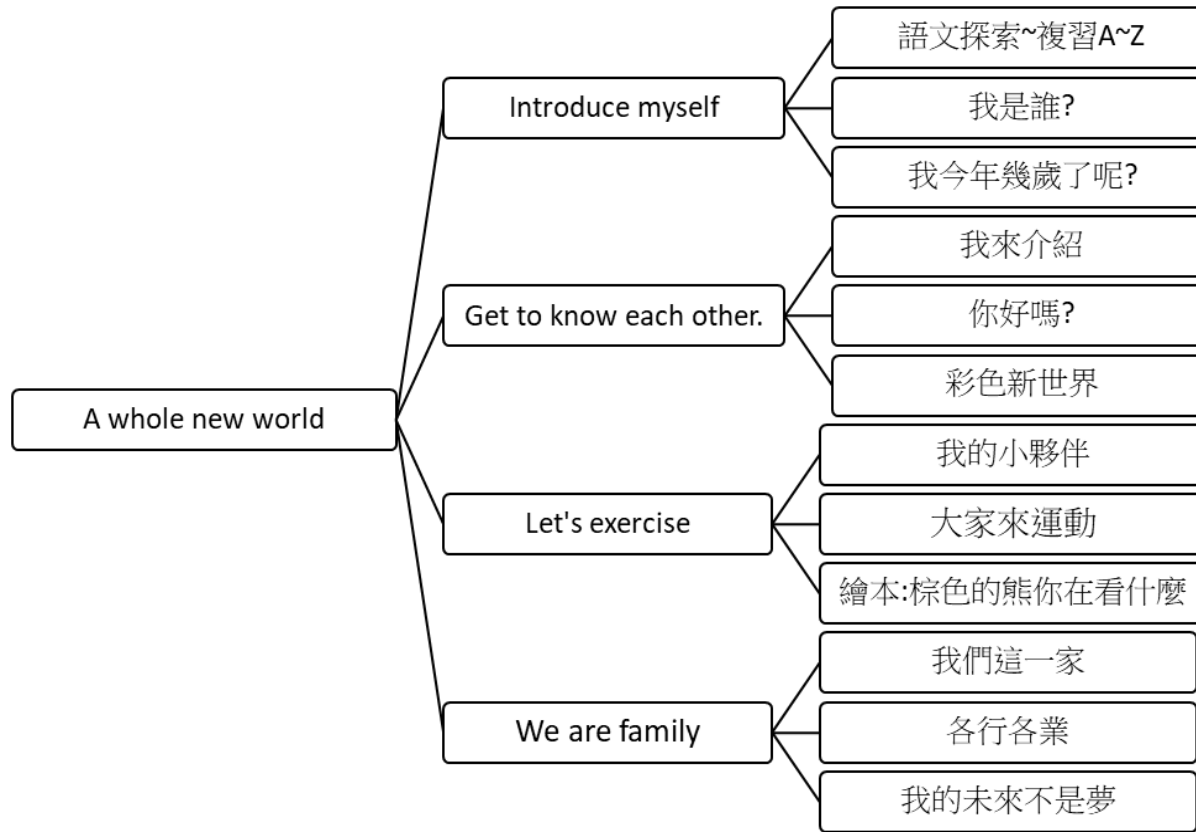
A whole new world

Introduce myself

語文探索~複習A~Z

我是誰?

我今年幾歲了呢?

Get to know each other.

我來介紹

你好嗎?

彩色新世界

Let's exercise

我的小夥伴

大家來運動

繪本:棕色的熊你在看什麼

We are family

我們這一家

各行各業

我的未來不是夢